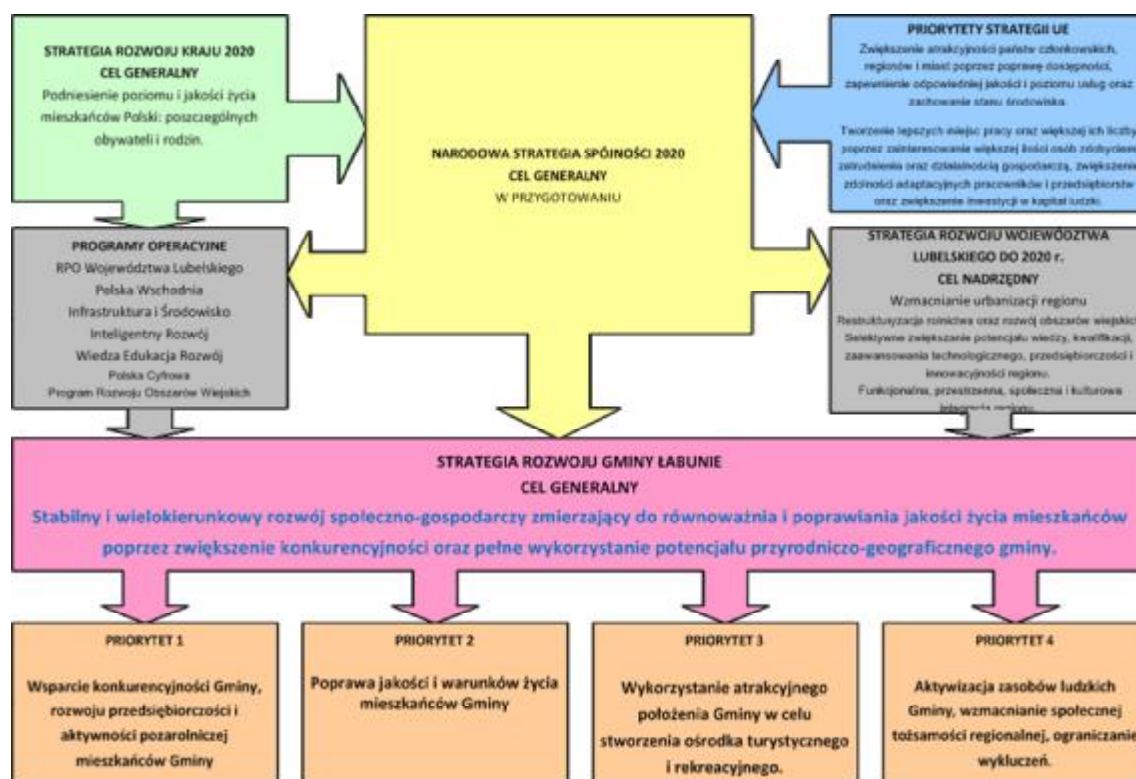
STRATEGIA ROZWOJU KRAJU 2020
CEL GENERALNY
Podniesienie poziomu i jakości życia mieszkańców Polski: poszczególnych obywateli i rodzin.

NARODOWA STRATEGIA SPÓJNOŚCI 2020
CEL GENERALNY
W PRZYGOTOWANIU

PRIORYTETY STRATEGII UE
Zwiększenie atrakcyjności państw członkowskich, regionów i miast poprzez poprawę dostępności, zapewnienie odpowiedniej jakości i poziomu usług oraz zachowanie stanu środowiska.

Tworzenie lepszych miejsc pracy oraz większej ich liczby poprzez zainteresowanie większej ilości osób zdobyciem zatrudnienia oraz działalnością gospodarczą, zwiększenie zdolności adaptacyjnych pracowników i przedsiębiorstw oraz zwiększenie inwestycji w kapitał ludzki.

PROGRAMY OPERACYJNE
RPO Województwa Lubelskiego
Polska Wschodnia
Infrastruktura i Środowisko
Inteligentny Rozwój
Wiedza Edukacja Rozwój
Polska Cyfrowa
Program Rozwoju Obszarów Wiejskich

STRATEGIA ROZWOJU WOJEWÓDZTWA LUBELSKIEGO DO 2020 r.
CEL NADRZĘDNY
Wzmacnianie urbanizacji regionu
Restrukturyzacja rolnictwa oraz rozwój obszarów wiejskich
Selektywne zwiększanie potencjału wiedzy, kwalifikacji, zaawansowania technologicznego, przedsiębiorczości i innowacyjności regionu.
Funkcjonalna, przestrzenna, społeczna i kulturowa integracja regionu

STRATEGIA ROZWOJU GMINY ŁABUNIE
CEL GENERALNY
Stabilny i wielokierunkowy rozwój społeczno-gospodarczy zmierzający do równoważnia i poprawiania jakości życia mieszkańców poprzez zwiększenie konkurencyjności oraz pełne wykorzystanie potencjału przyrodniczo-geograficznego gminy.

PRIORYTET 1
Wsparcie konkurencyjności Gminy, rozwoju przedsiębiorczości i aktywności pozarolniczej mieszkańców Gminy

PRIORYTET 2
Poprawa jakości i warunków życia mieszkańców Gminy

PRIORYTET 3
Wykorzystanie atrakcyjnego położenia Gminy w celu stworzenia ośrodka turystycznego i rekreacyjnego.

PRIORYTET 4
Aktywizacja zasobów ludzkich Gminy, wzmacnianie społecznej tożsamości regionalnej, ograniczanie wykluczeń.